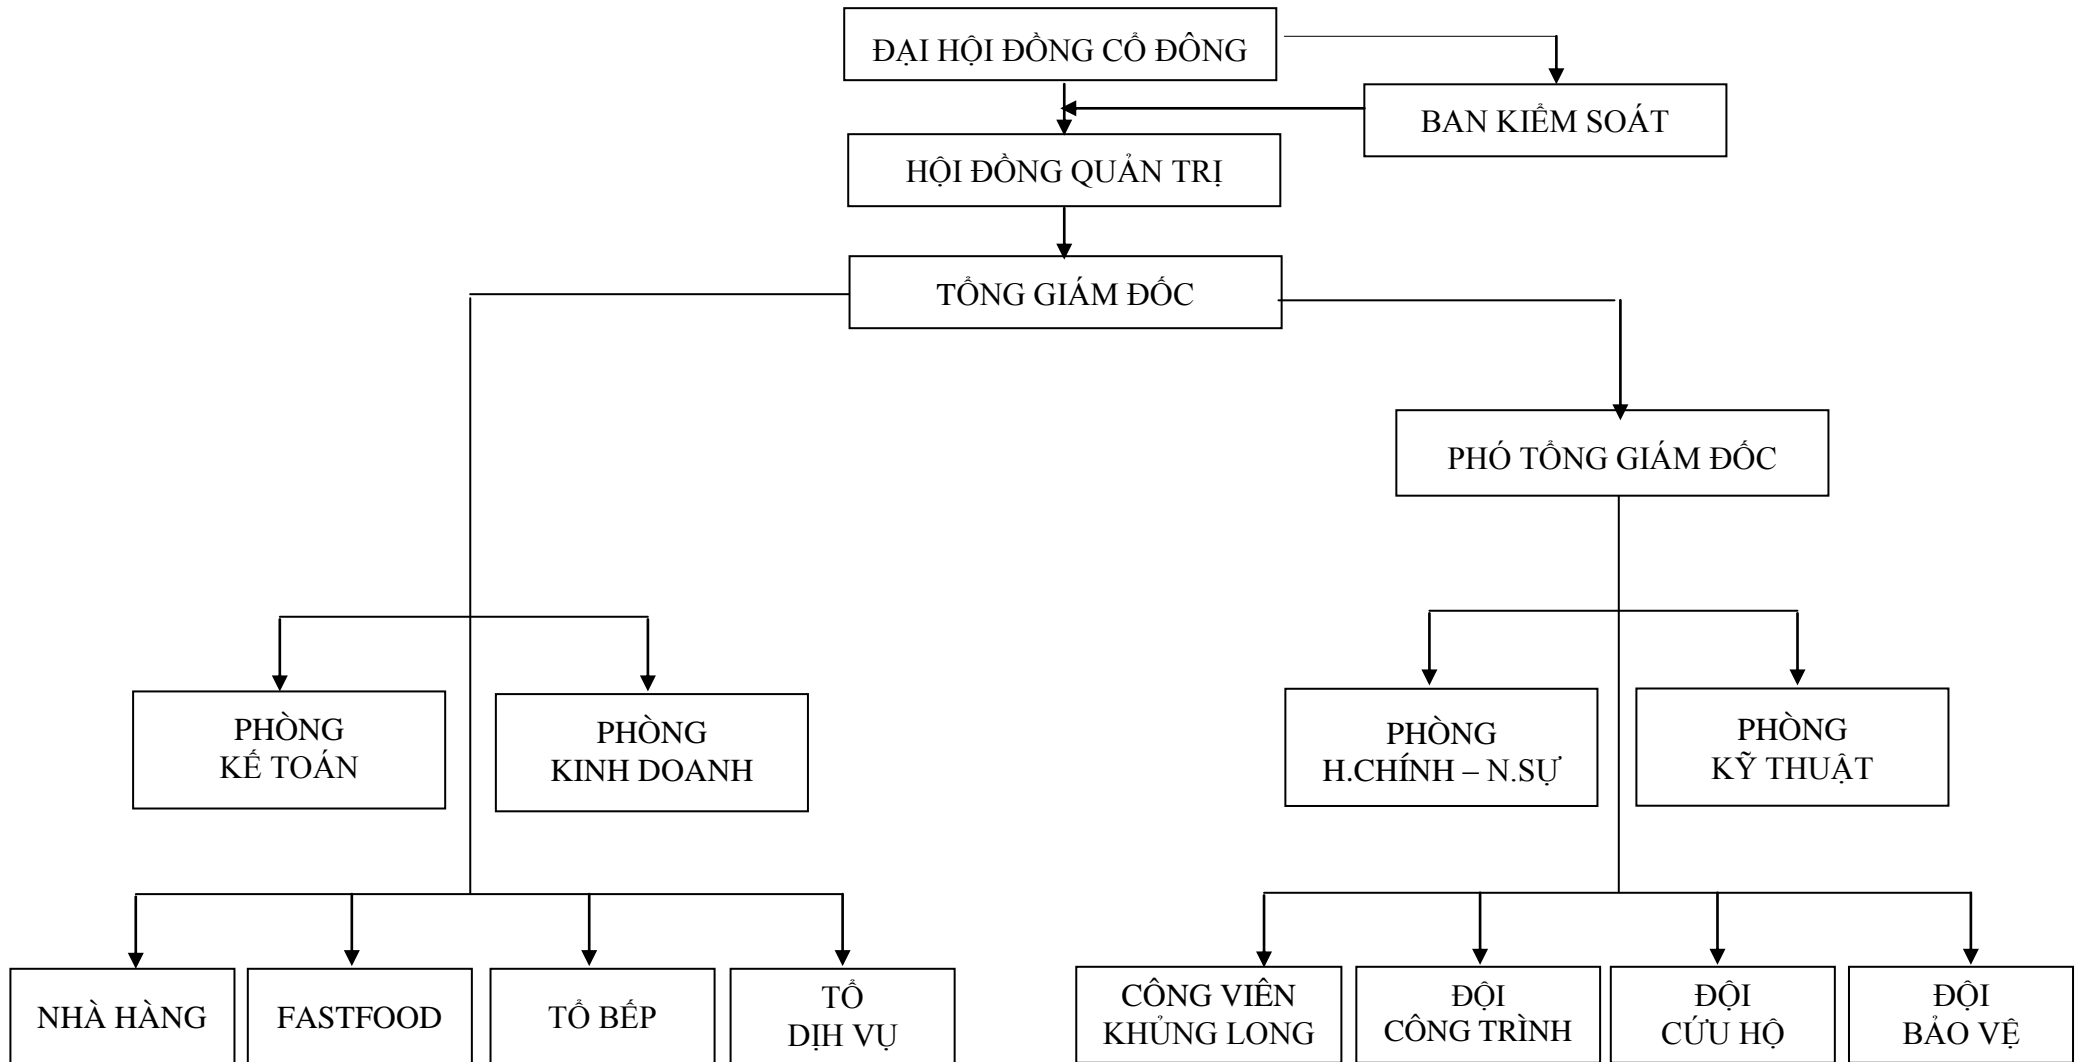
ĐẠI HỘI ĐỒNG CỔ ĐÔNG

BAN KIỂM SOÁT

HỘI ĐỒNG QUẢN TRỊ

TỔNG GIÁM ĐỐC

PHÓ TỔNG GIÁM ĐỐC

PHÒNG KẾ TOÁN

PHÒNG KINH DOANH

PHÒNG H.CHÍNH – N.SỰ

PHÒNG KỸ THUẬT

NHÀ HÀNG

FASTFOOD

TỔ BẾP

TỔ DỊCH VỤ

CÔNG VIÊN KHỦNG LONG

ĐỘI CÔNG TRÌNH

ĐỘI CỨU HỘ

ĐỘI BẢO VỆ